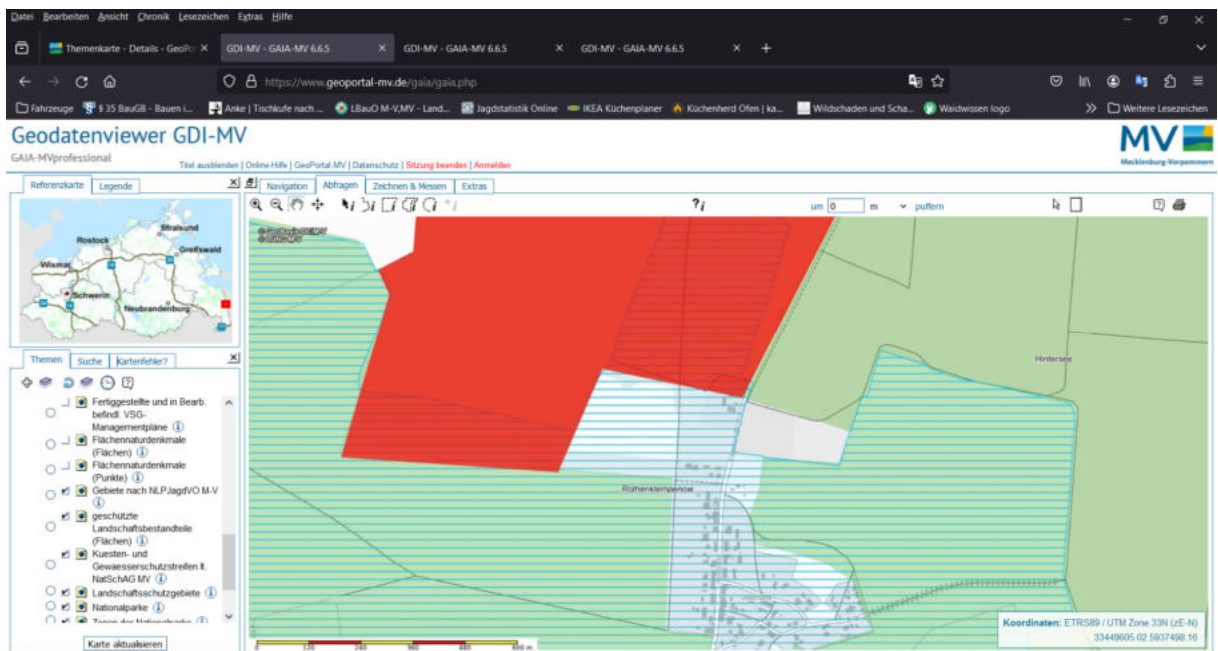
Datei Bearbeiten Ansicht Chronik Lesezeichen Extras Hilfe

Themenkarte - Details - GeoPo ×
GDI-MV - GAIA-MV 6.6.5 ×
GDI-MV - GAIA-MV 6.6.5 ×
GDI-MV - GAIA-MV 6.6.5 ×

https://www.geoportal-mv.de/gaia/gaia.php

Fahrzeuge
§ 35 BauGB - Bauen i...
Anke | Tischkufe nach ...
LBauO M-V,MV - Land...
Jagdstatistik Online
IKEA Küchenplaner
Küchenherd Ofen | ka...
Wildschaden und Scha...
Waidwissen logo
Weitere Lesezeichen

Geodatenviewer GDI-MV
GAIA-MVprofessional
Titel ausblenden | Online-Hilfe | GeoPortal MV | Datenschutz | Sitzung beenden | Anmelden

MV
Mecklenburg-Vorpommern

Referenzkarte Legende
Navigation Abfragen Zeichnen & Messen Extras

um 0 m puffern

Stralsund
Rostock
Greifswald
Wismar
Schwerin
Neubrandenburg

Themen Suche Kartenfehler?

Fertiggestellte und in Bearb. befindl. VSG-Managementpläne
Flächennaturdenkmale (Flächen)
Flächennaturdenkmale (Punkte)
Gebiete nach NLPJagdVO M-V
geschützte Landschaftsbestandteile (Flächen)
Kuesten- und Gewaesserschutzstreifen lt. NatSchAG MV
Landschaftsschutzgebiete
Nationalparke
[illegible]

Karte aktualisieren

Hintersee
Rothenklempenow

0 120 240 360 480 600 m

Koordinaten: ETRS89 / UTM Zone 33N (zE-N)
33449605.02 5937498.16